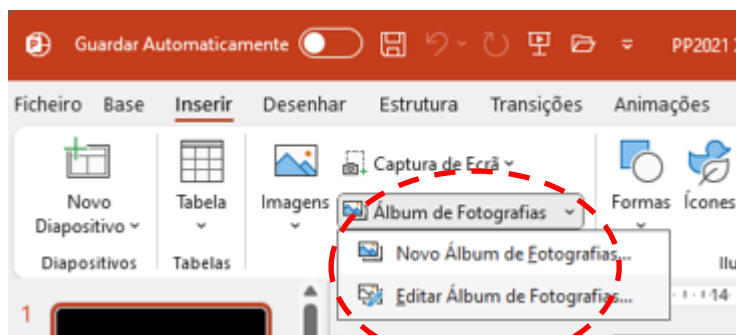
Guardar Automaticamente
PP2021

Ficheiro Base Inserir Desenhar Estrutura Transições Animações

Novo Diapositivo
Diapositivos

Tabela
Tabelas

Imagens

Captura de Ecrã

Álbum de Fotografias

Novo Álbum de Fotografias...

Editar Álbum de Fotografias...

Formas

Ícones

Ilu

1

14